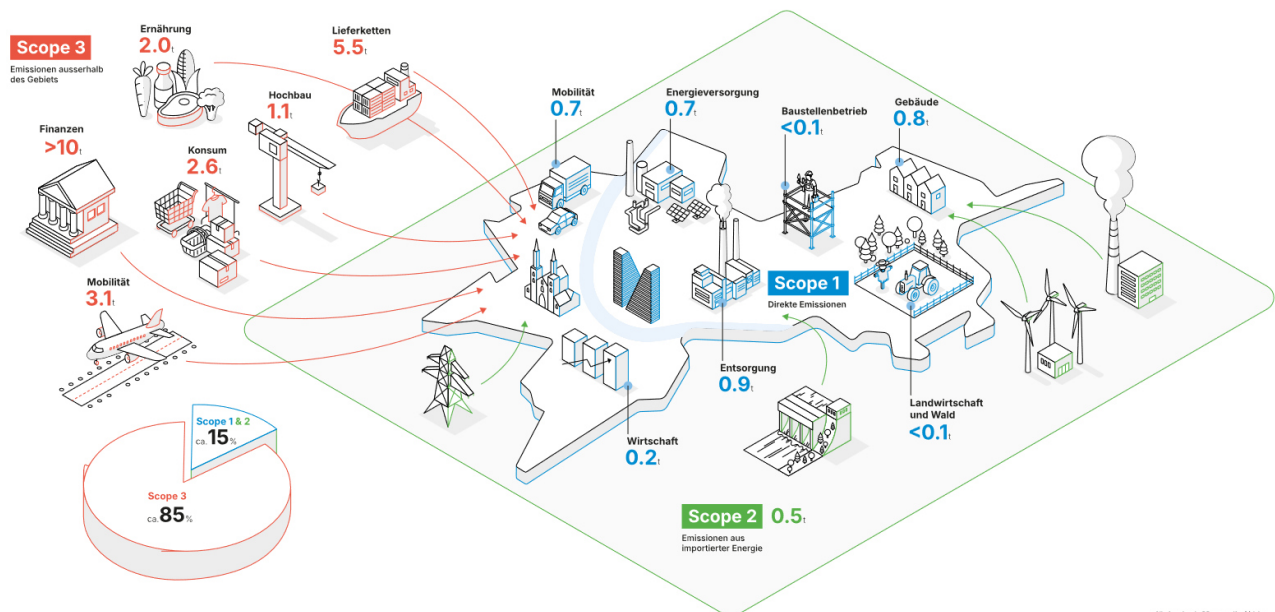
Scope 3
Emissionen ausserhalb des Gebiets

Ernährung
2.0t

Lieferketten
5.5t

Hochbau
1.1t

Finanzen
>10t

Konsum
2.6t

Mobilität
3.1t

Mobilität
0.7t

Energieversorgung
0.7t

Baustellenbetrieb
<0.1t

Gebäude
0.8t

Scope 1
Direkte Emissionen

Entsorgung
0.9t

Landwirtschaft und Wald
<0.1t

Wirtschaft
0.2t

Scope 2 0.5t
Emissionen aus importierter Energie

Scope 1 & 2
ca. 15%

Scope 3
ca. 85%